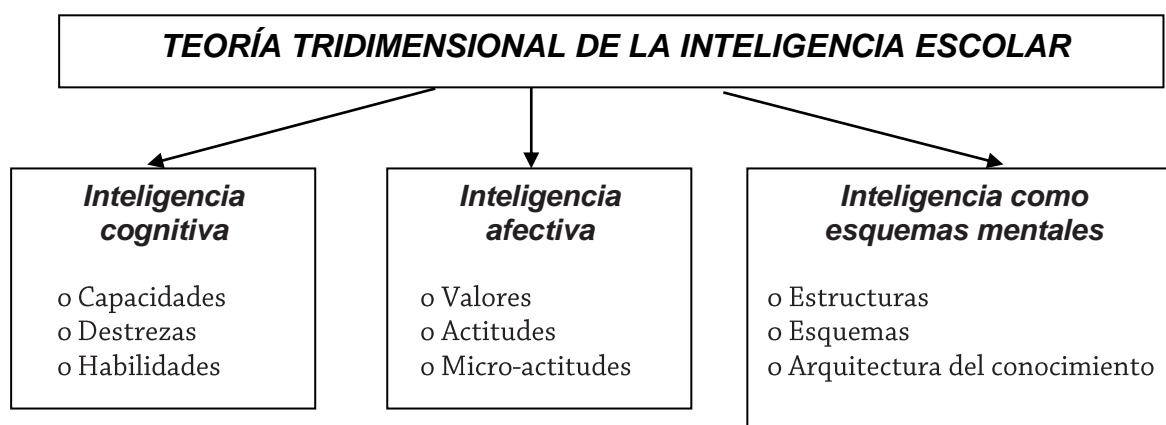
TEORÍA TRIDIMENSIONAL DE LA INTELIGENCIA ESCOLAR

Inteligencia cognitiva

o Capacidades
o Destrezas
o Habilidades

Inteligencia afectiva

o Valores
o Actitudes
o Micro-actitudes

Inteligencia como esquemas mentales

o Estructuras
o Esquemas
o Arquitectura del conocimiento